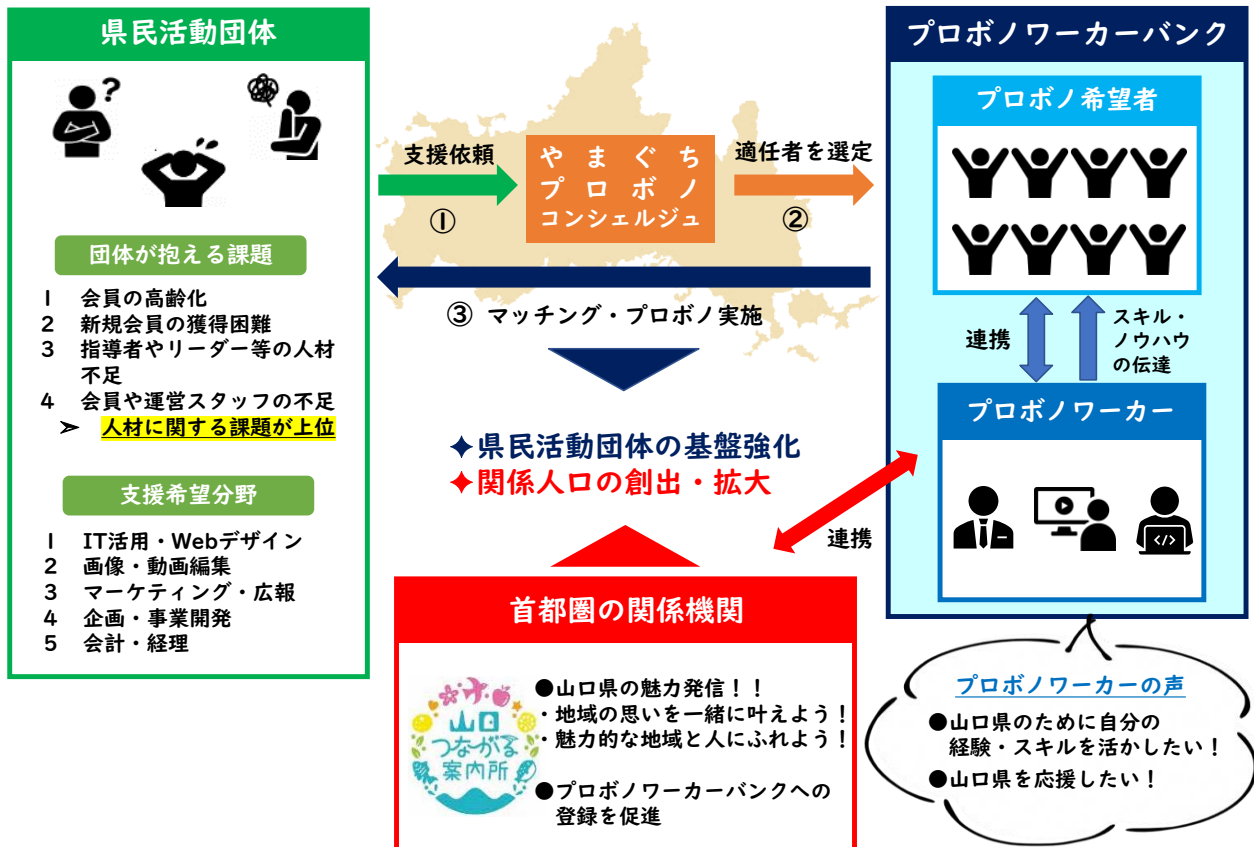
県民活動団体

団体が抱える課題

1　会員の高齢化
2　新規会員の獲得困難
3　指導者やリーダー等の人材不足
4　会員や運営スタッフの不足
➢ 人材に関する課題が上位

支援希望分野

1　IT活用・Webデザイン
2　画像・動画編集
3　マーケティング・広報
4　企画・事業開発
5　会計・経理

支援依頼
①
やまぐち
プロボノ
コンシェルジュ
適任者を選定
②
③ マッチング・プロボノ実施

✦県民活動団体の基盤強化
✦関係人口の創出・拡大

プロボノワーカーバンク

プロボノ希望者

連携
スキル・ノウハウの伝達

プロボノワーカー

連携

首都圏の関係機関

山口つながる案内所

●山口県の魅力発信！！
・地域の思いを一緒に叶えよう！
・魅力的な地域と人にふれよう！

●プロボノワーカーバンクへの登録を促進

プロボノワーカーの声
●山口県のために自分の経験・スキルを活かしたい！
●山口県を応援したい！